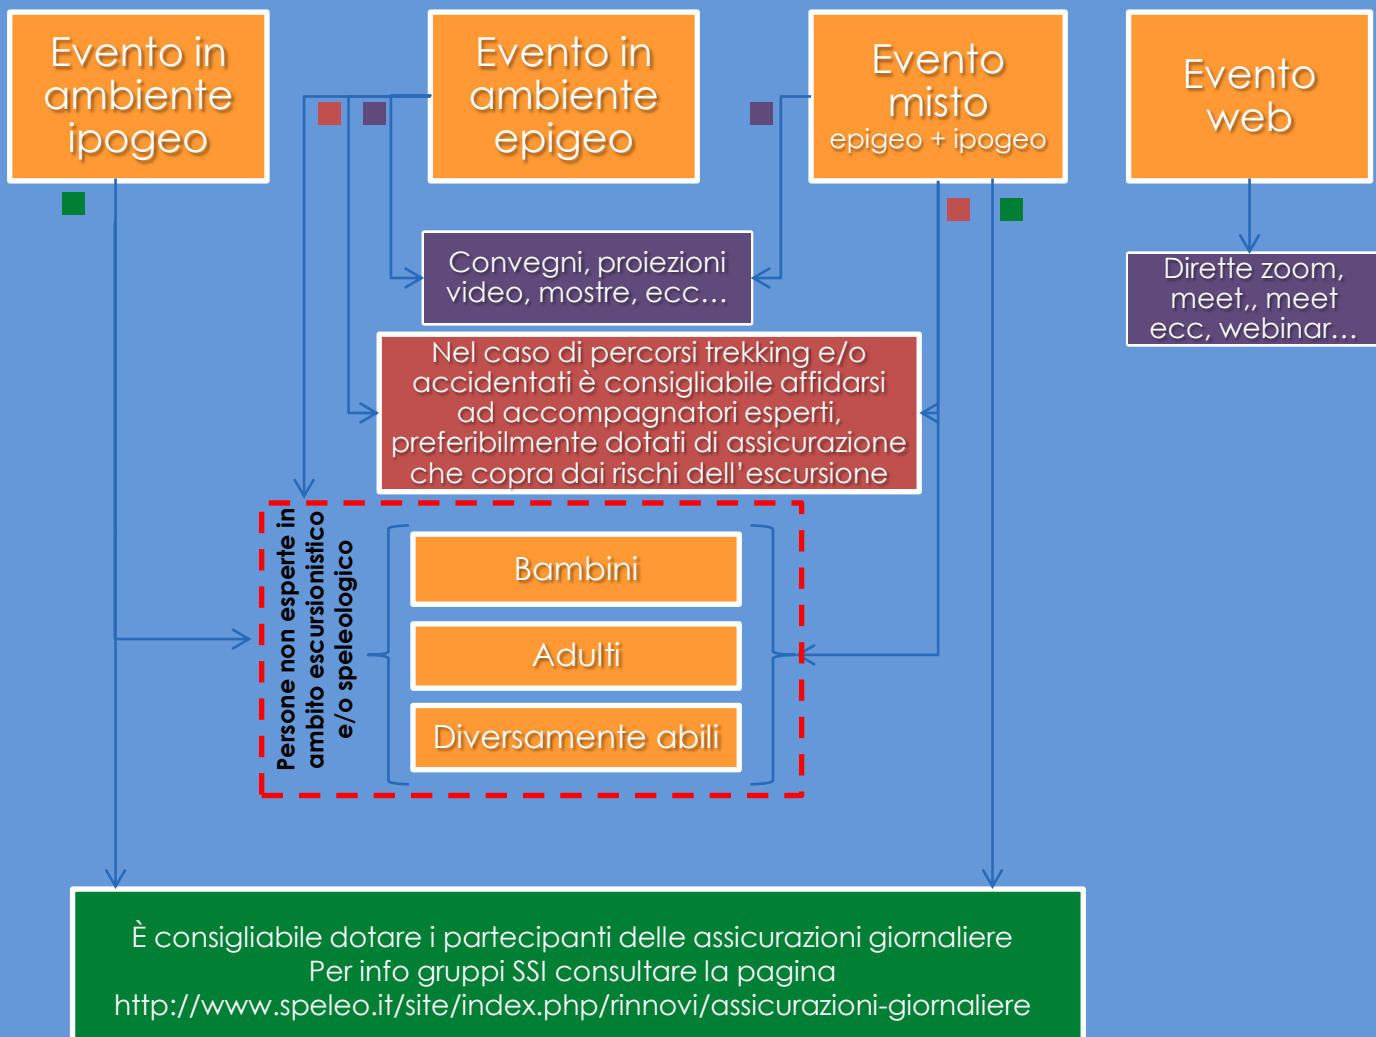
Evento in ambiente ipogeo

Evento in ambiente epigeo

Evento misto
epigeo + ipogeo

Evento web

Convegni, proiezioni video, mostre, ecc…

Dirette zoom, meet,, meet ecc, webinar…

Nel caso di percorsi trekking e/o accidentati è consigliabile affidarsi ad accompagnatori esperti, preferibilmente dotati di assicurazione che copra dai rischi dell'escursione

Persone non esperte in ambito escursionistico e/o speleologico

Bambini

Adulti

Diversamente abili

È consigliabile dotare i partecipanti delle assicurazioni giornaliere
Per info gruppi SSI consultare la pagina
http://www.speleo.it/site/index.php/rinnovi/assicurazioni-giornaliere